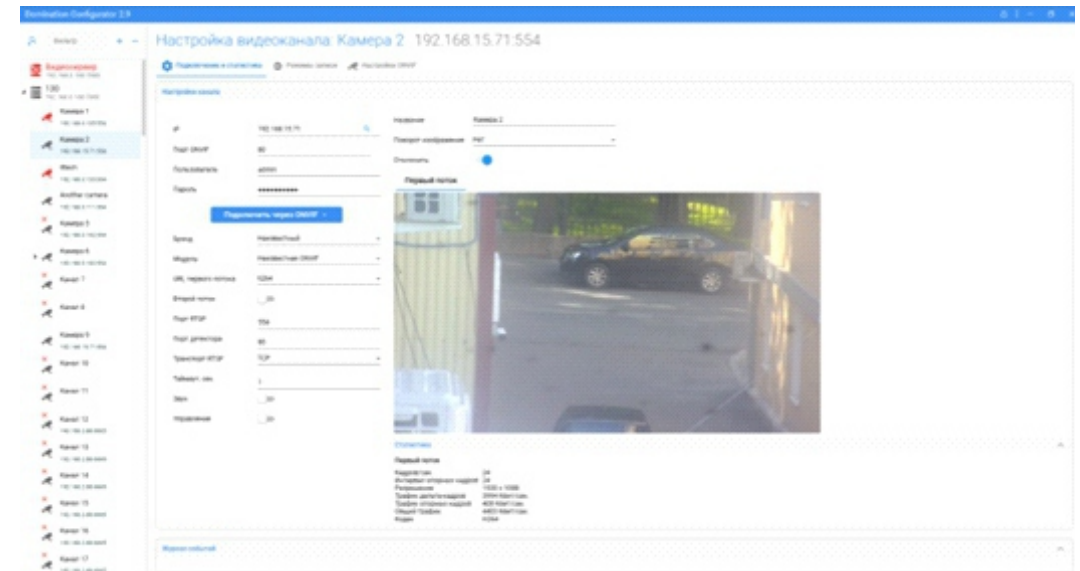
Domination Configurator 2.9

Фильтр

Видеосервер

Настройка видеоканала: Камера 2 192.168.15.71:554

Подключение и статистика
Режимы записи
Настройки ONVIF

Настройки канала

Камера 1
Камера 2
Wash
Another camera
Камера 5
Камера 6
Канал 7
Канал 8
Камера 9
Канал 10
Канал 11
Канал 12
Канал 13
Канал 14
Канал 15
Канал 16
Канал 17

IP 192.168.15.71
Порт ONVIF 80
Пользователь admin
Пароль ••••••••••

Подключить через ONVIF

Бренд Неизвестный
Модель Неизвестная ONVIF
URL первого потока
Второй поток
Порт RTSP 554
Порт детектора 80
Транспорт RTSP TCP
Таймаут, сек 1
Звук
Управление

Название Камера 2
Поворот изображения
Отключить

Первый поток

Статистика

Первый поток
Кадров/сек 24
Интервал опорных кадров 24
Разрешение 1920 x 1080
Трафик дельта-кадров
Трафик опорных кадров
Общий трафик
Кодек H264

Журнал событий